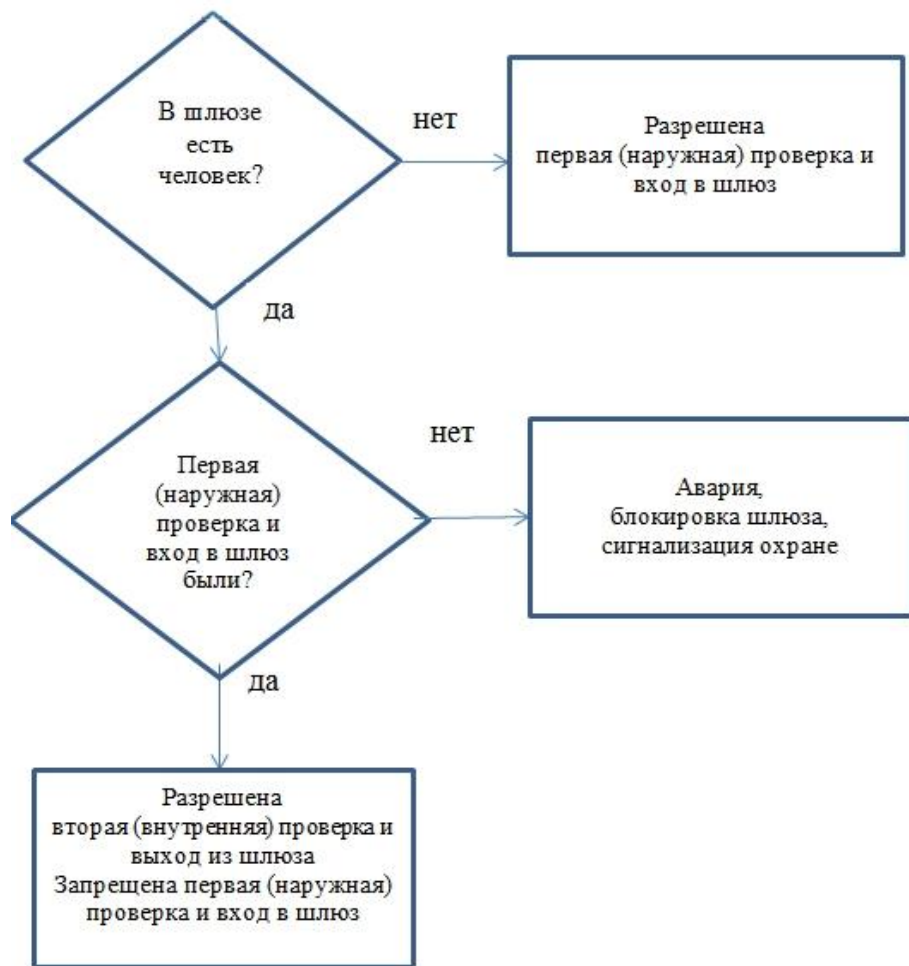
В шлюзе есть человек?

нет

Разрешена первая (наружная) проверка и вход в шлюз

да

нет

Первая (наружная) проверка и вход в шлюз были?

Авария, блокировка шлюза, сигнализация охране

да

Разрешена вторая (внутренняя) проверка и выход из шлюза
Запрещена первая (наружная) проверка и вход в шлюз